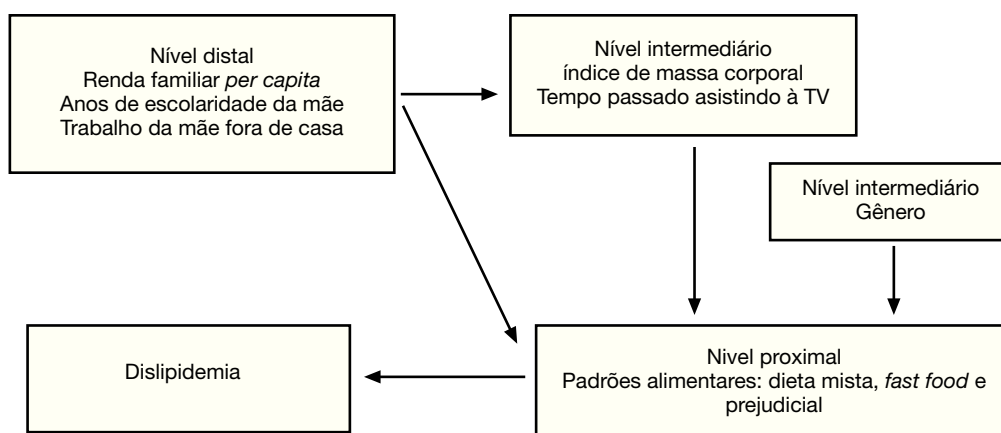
Nível distal
Renda familiar per capita
Anos de escolaridade da mãe
Trabalho da mãe fora de casa

Nível intermediário
índice de massa corporal
Tempo passado asistindo à TV

Nível intermediário
Gênero

Dislipidemia

Nivel proximal
Padrões alimentares: dieta mista, fast food e prejudicial